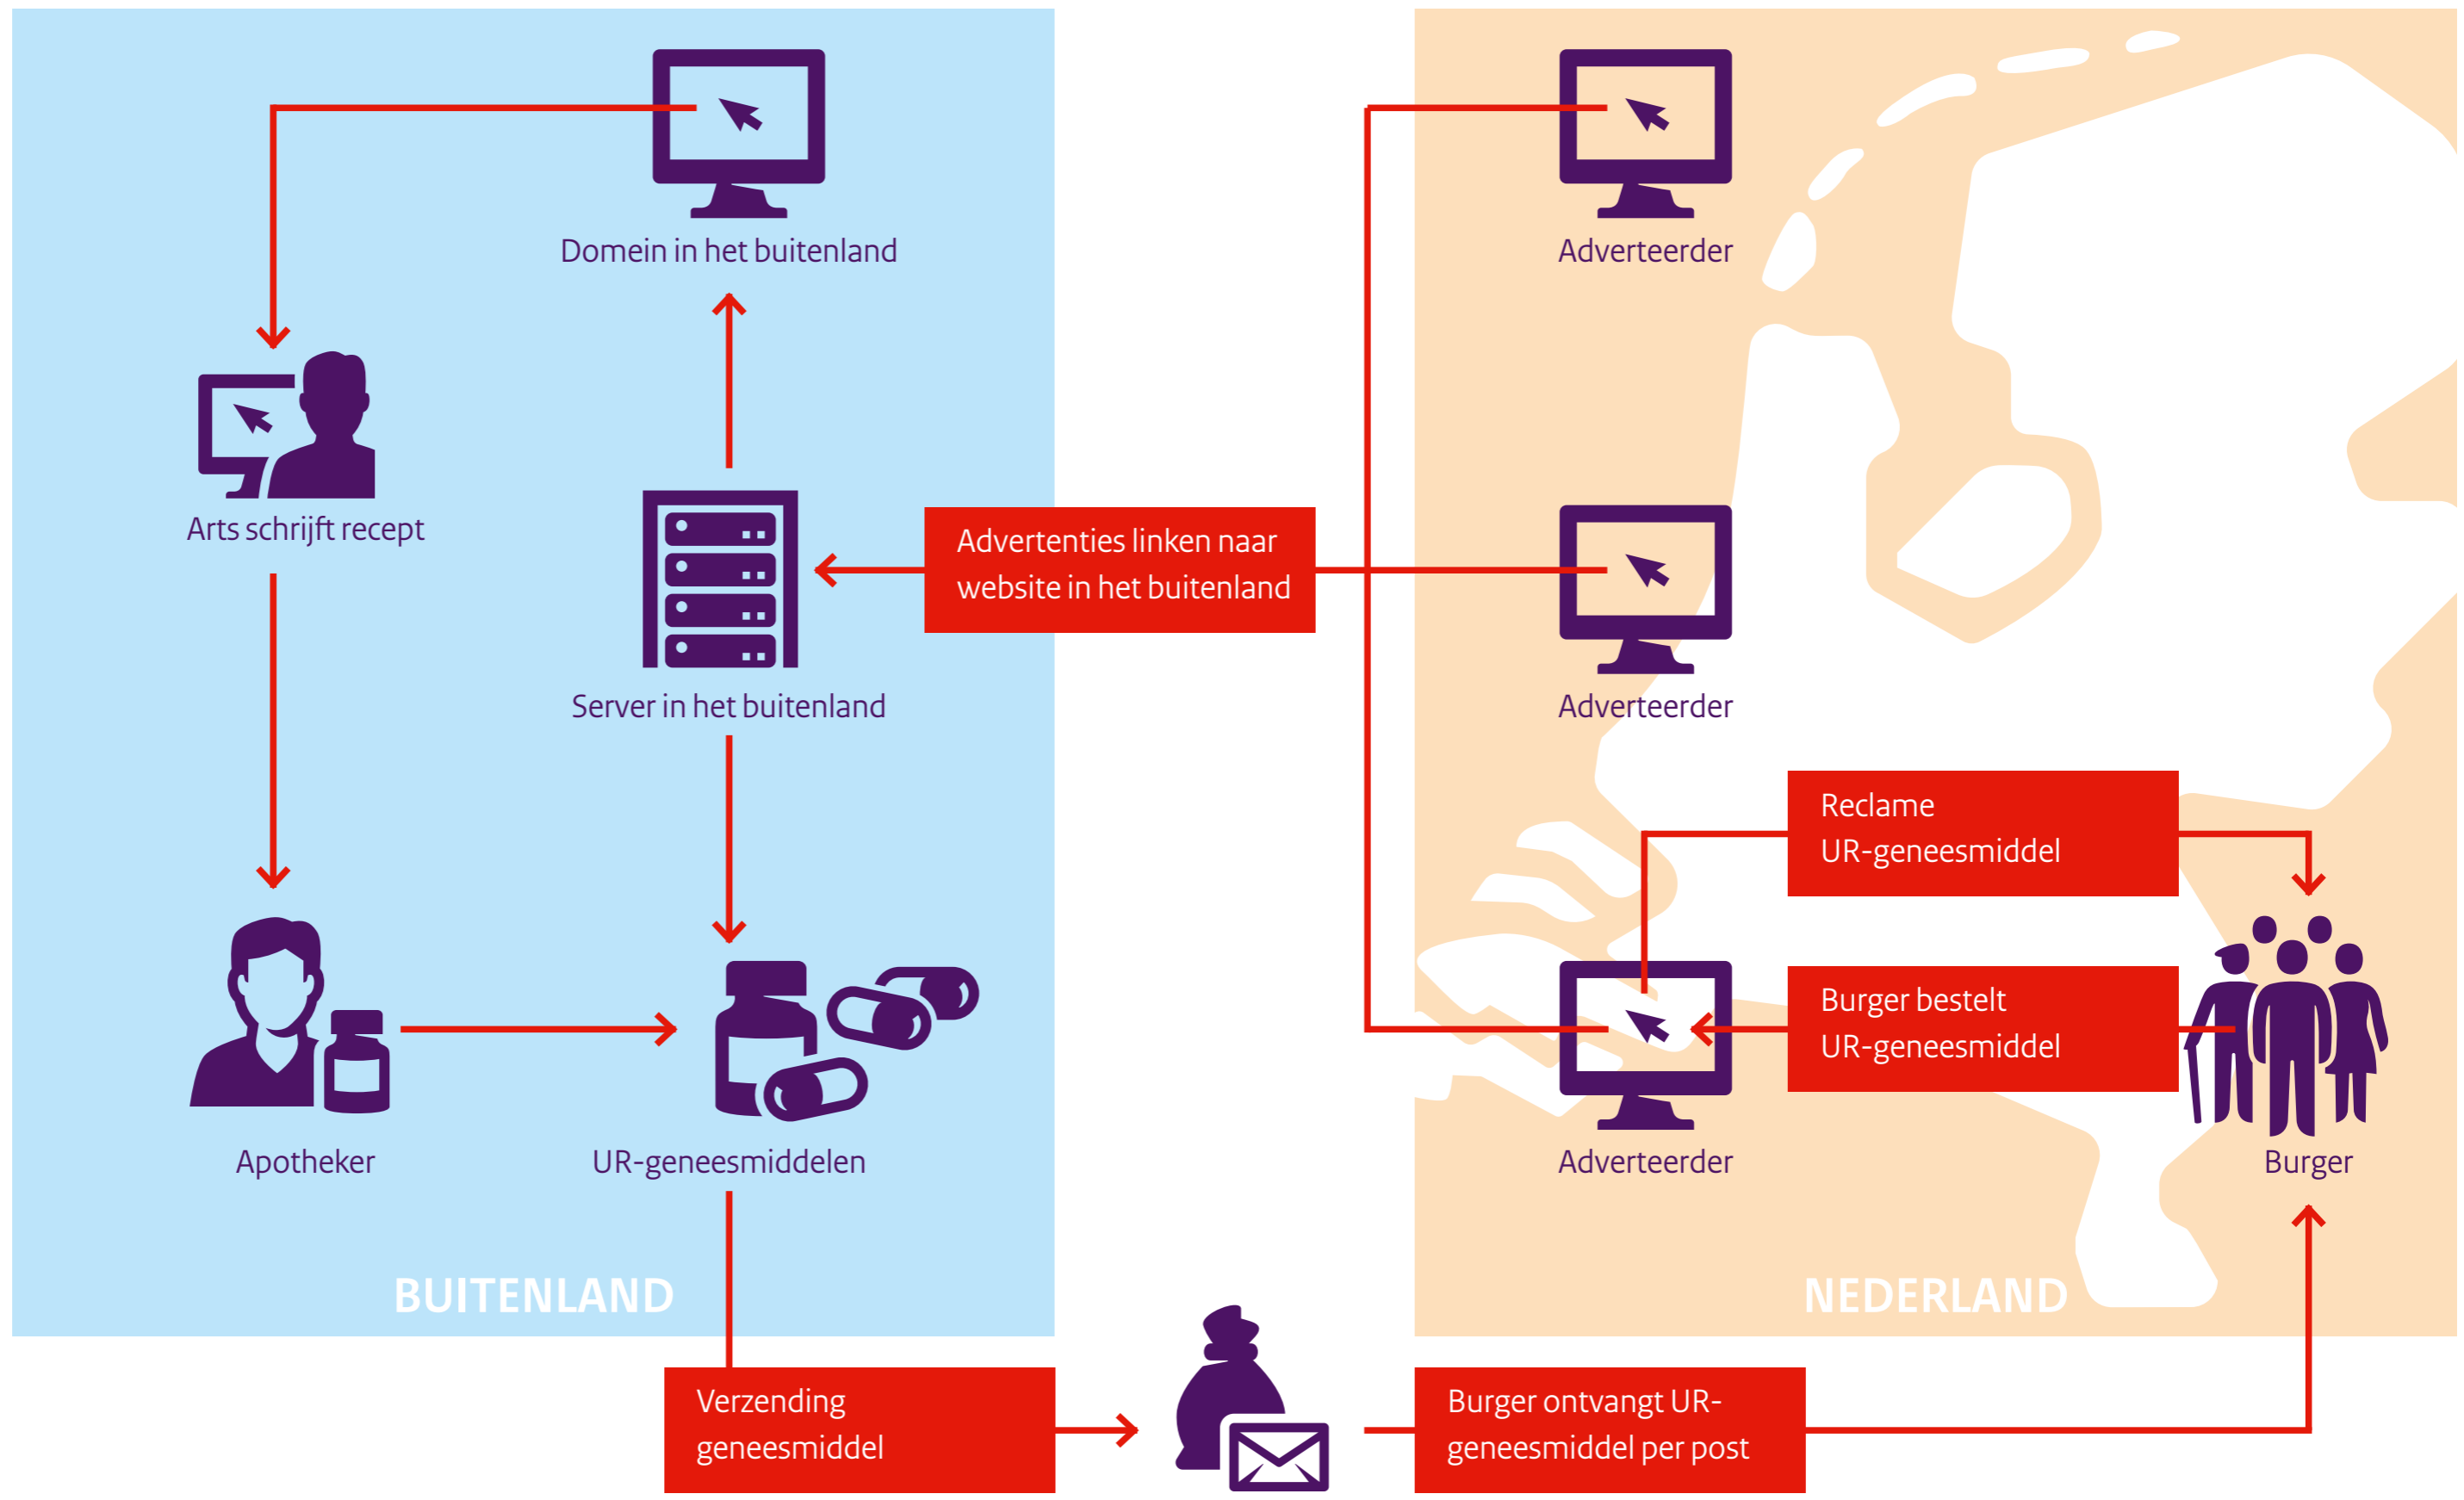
Domein in het buitenland

Adverteerder

Arts schrijft recept

Advertenties linken naar website in het buitenland

Server in het buitenland

Adverteerder

Reclame UR-geneesmiddel

Burger bestelt UR-geneesmiddel

Apotheker

UR-geneesmiddelen

Adverteerder

Burger

BUITENLAND

NEDERLAND

Verzending geneesmiddel

Burger ontvangt UR-geneesmiddel per post